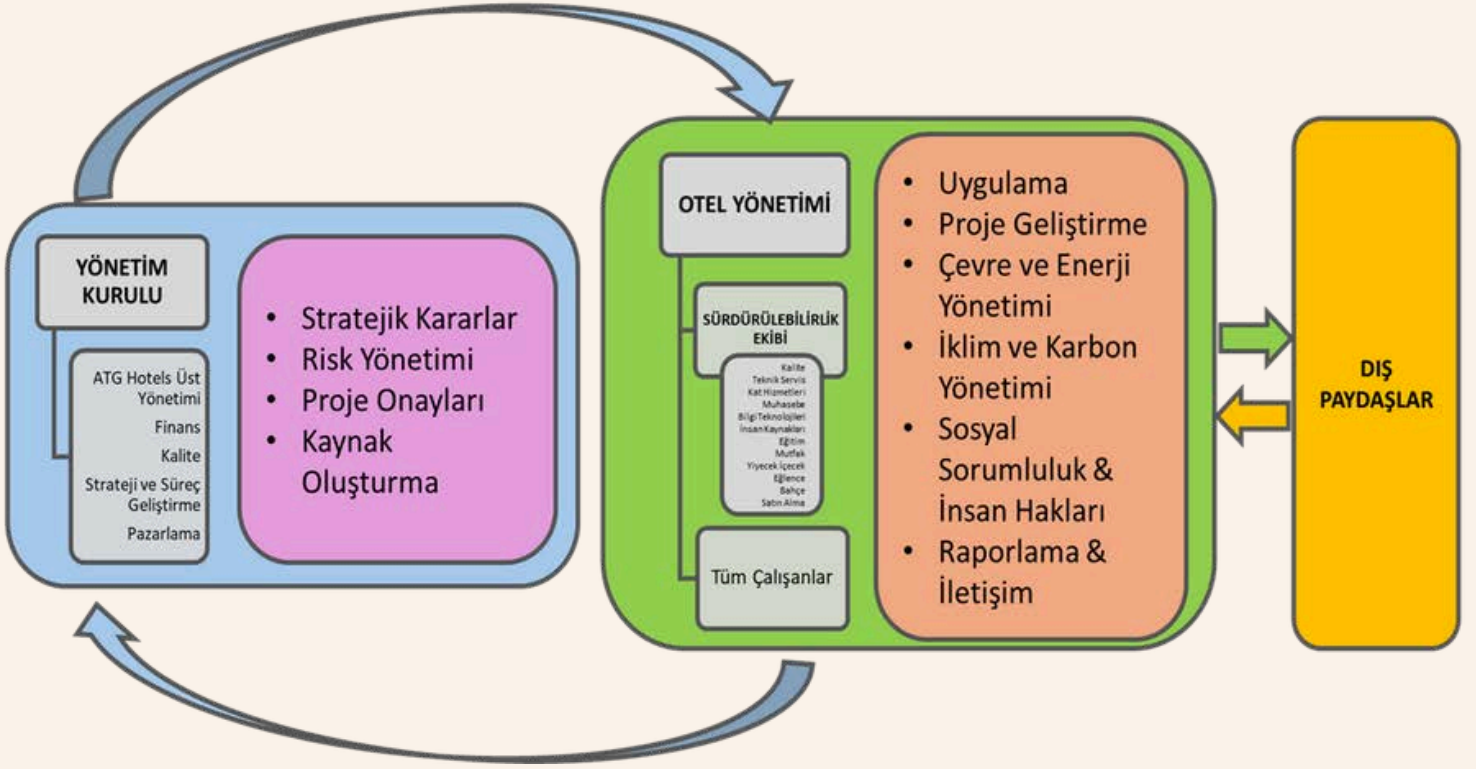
YÖNETİM KURULU

ATG Hotels Üst Yönetimi
Finans
Kalite
Strateji ve Süreç Geliştirme
Pazarlama

• Stratejik Kararlar
• Risk Yönetimi
• Proje Onayları
• Kaynak Oluşturma

OTEL YÖNETİMİ

SÜRDÜRÜLEBİLİRLİK EKİBİ

Kalite
Teknik Servis
Kat Hizmetleri
Muhasebe
Bilgi Teknolojileri
İnsan Kaynakları
Eğitim
Mutfak
Yiyecek İçecek
Eğlence
Bahçe
Satın Alma

Tüm Çalışanlar

• Uygulama
• Proje Geliştirme
• Çevre ve Enerji Yönetimi
• İklim ve Karbon Yönetimi
• Sosyal Sorumluluk & İnsan Hakları
• Raporlama & İletişim

DIŞ PAYDAŞLAR